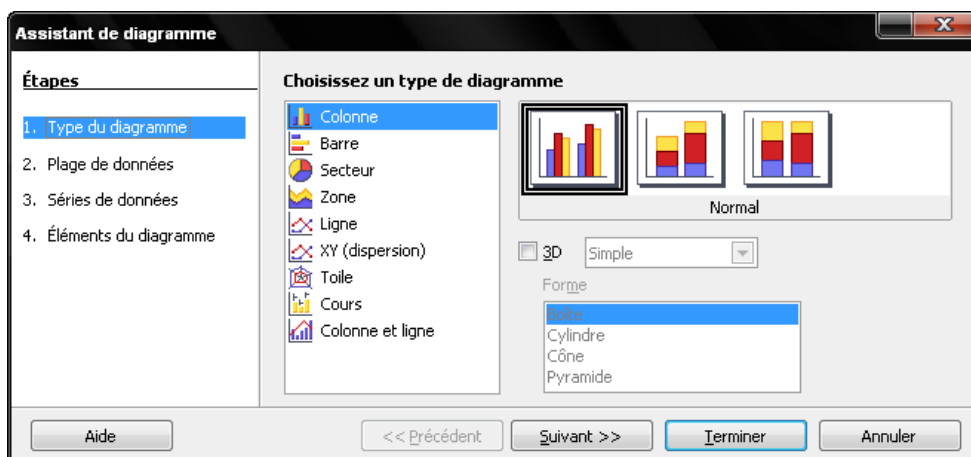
Assistant de diagramme

Étapes

1. Type du diagramme
2. Plage de données
3. Séries de données
4. Éléments du diagramme

Choisissez un type de diagramme

Colonne
Barre
Secteur
Zone
Ligne
XY (dispersion)
Toile
Cours
Colonne et ligne

Normal

3D
Simple

Forme
Boîte
Cylindre
Cône
Pyramide

Aide
<< Précédent
Suivant >>
Terminer
Annuler